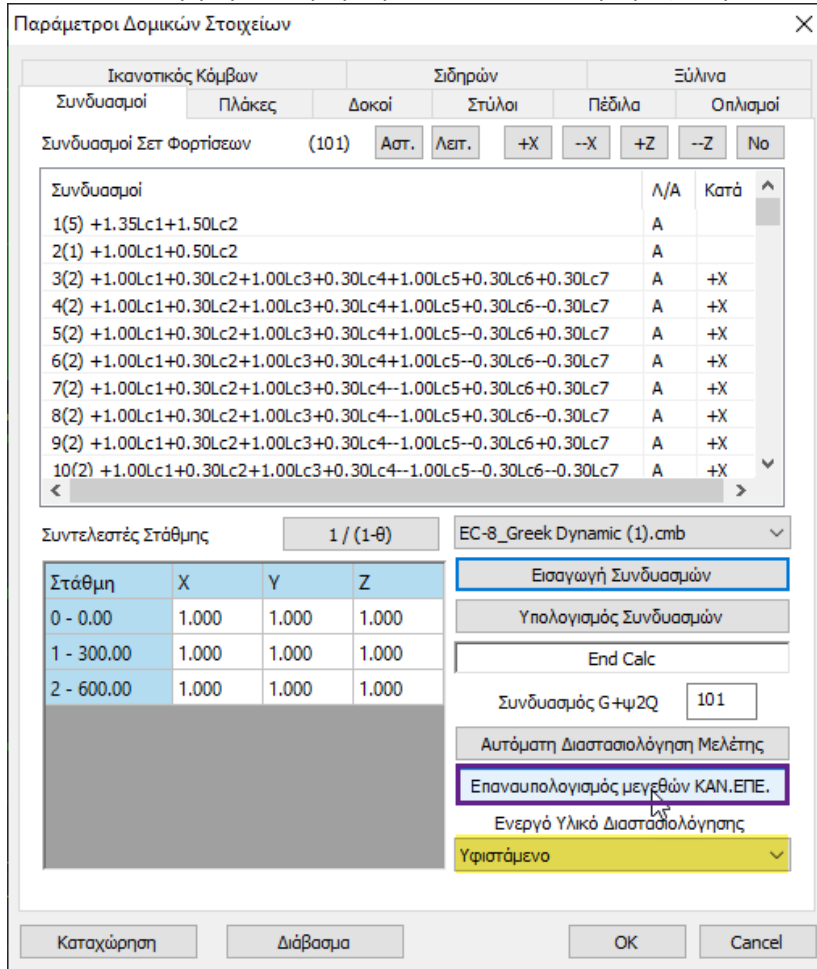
Παράμετροι Δομικών Στοιχείων

Ικανοτικός Κόμβων | Σιδηρών | Ξύλινα
Συνδυασμοί | Πλάκες | Δοκοί | Στύλοι | Πέδιλα | Οπλισμοί

Συνδυασμοί Σετ Φορτίσεων (101) Αστ. Λειτ. +X --X +Z --Z No

| Συνδυασμοί | Λ/Α | Κατά |
|---|---|---|
| 1(5) +1.35Lc1+1.50Lc2 | A | |
| 2(1) +1.00Lc1+0.50Lc2 | A | |
| 3(2) +1.00Lc1+0.30Lc2+1.00Lc3+0.30Lc4+1.00Lc5+0.30Lc6+0.30Lc7 | A | +X |
| 4(2) +1.00Lc1+0.30Lc2+1.00Lc3+0.30Lc4+1.00Lc5+0.30Lc6--0.30Lc7 | A | +X |
| 5(2) +1.00Lc1+0.30Lc2+1.00Lc3+0.30Lc4+1.00Lc5--0.30Lc6+0.30Lc7 | A | +X |
| 6(2) +1.00Lc1+0.30Lc2+1.00Lc3+0.30Lc4+1.00Lc5--0.30Lc6--0.30Lc7 | A | +X |
| 7(2) +1.00Lc1+0.30Lc2+1.00Lc3+0.30Lc4--1.00Lc5+0.30Lc6+0.30Lc7 | A | +X |
| 8(2) +1.00Lc1+0.30Lc2+1.00Lc3+0.30Lc4--1.00Lc5+0.30Lc6--0.30Lc7 | A | +X |
| 9(2) +1.00Lc1+0.30Lc2+1.00Lc3+0.30Lc4--1.00Lc5--0.30Lc6+0.30Lc7 | A | +X |
| 10(2) +1.00Lc1+0.30Lc2+1.00Lc3+0.30Lc4--1.00Lc5--0.30Lc6--0.30Lc7 | A | +X |

Συντελεστές Στάθμης 1 / (1-θ)

EC-8_Greek Dynamic (1).cmb

| Στάθμη | X | Y | Z |
|---|---|---|---|
| 0 - 0.00 | 1.000 | 1.000 | 1.000 |
| 1 - 300.00 | 1.000 | 1.000 | 1.000 |
| 2 - 600.00 | 1.000 | 1.000 | 1.000 |

Εισαγωγή Συνδυασμών
Υπολογισμός Συνδυασμών
End Calc
Συνδυασμός G+ψ2Q 101
Αυτόματη Διαστασιολόγηση Μελέτης
Επαναυπολογισμός μεγεθών ΚΑΝ.ΕΠΕ.
Ενεργό Υλικό Διαστασιολόγησης
Υφιστάμενο

Καταχώρηση Διάβασμα OK Cancel